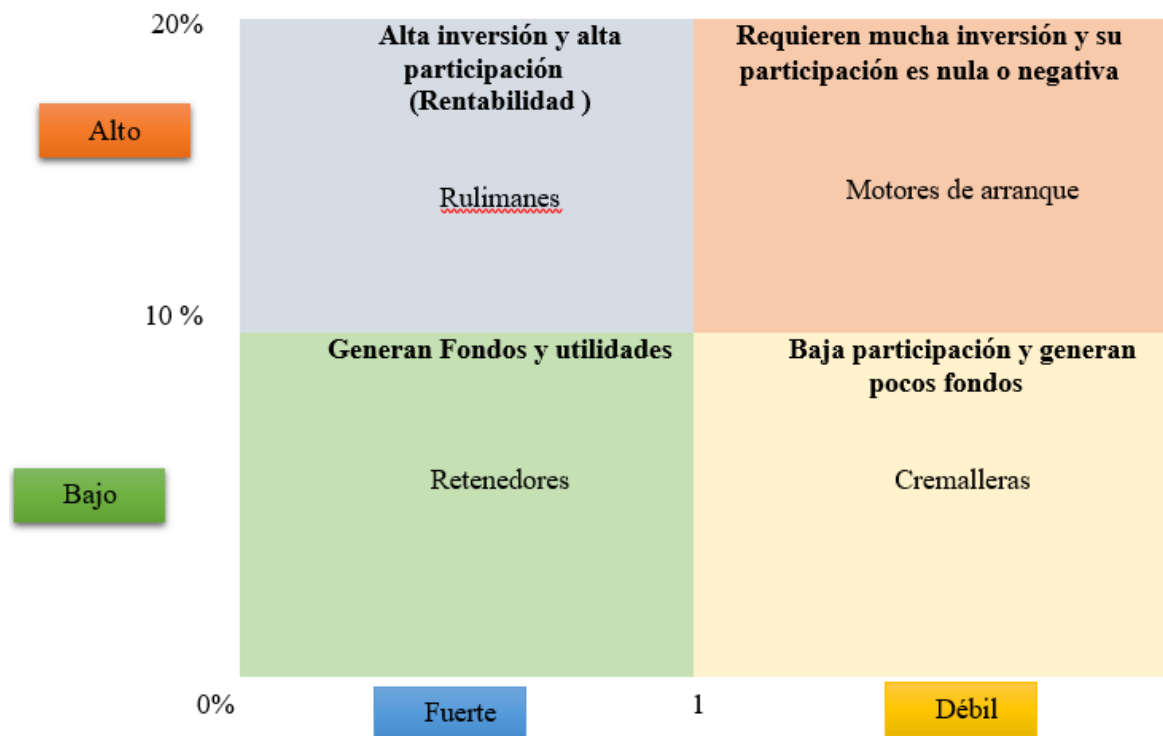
20%

Alto

Alta inversión y alta participación (Rentabilidad )

Rulimanes

Requieren mucha inversión y su participación es nula o negativa

Motores de arranque

10 %

Generan Fondos y utilidades

Retenedores

Baja participación y generan pocos fondos

Cremalleras

Bajo

0%

Fuerte

1

Débil